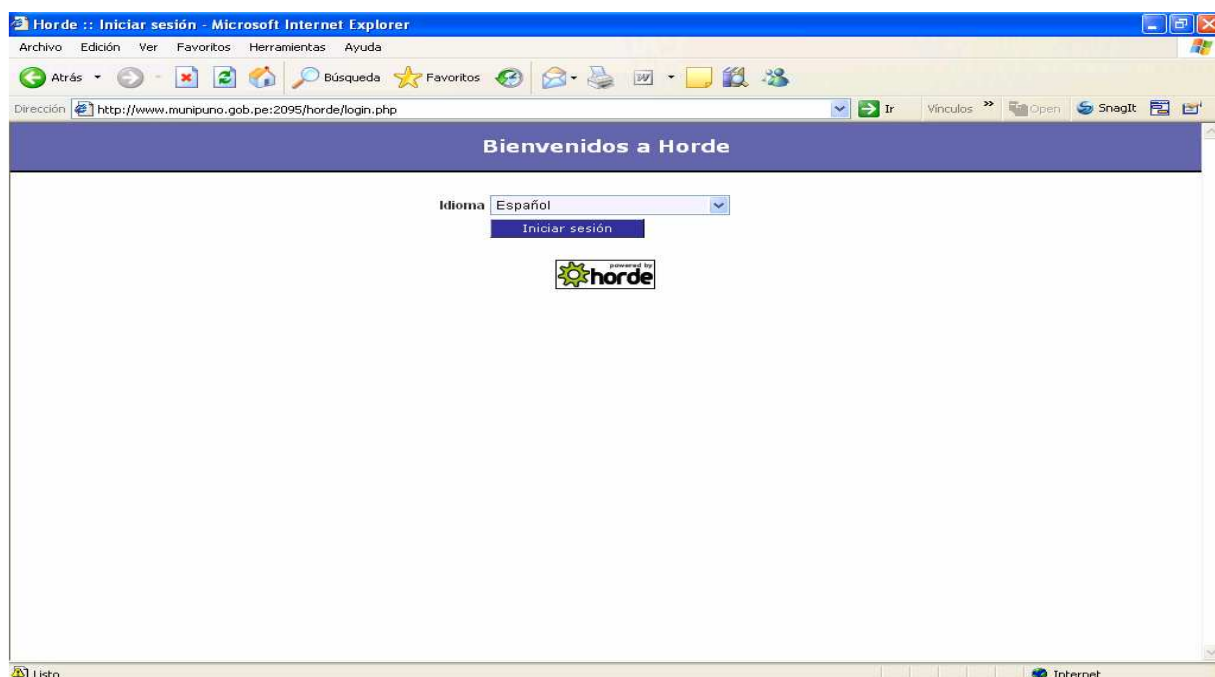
Horde :: Iniciar sesión - Microsoft Internet Explorer

Archivo Edición Ver Favoritos Herramientas Ayuda

Atrás Búsqueda Favoritos

Dirección http://www.munipuno.gob.pe:2095/horde/login.php Ir Vínculos » Open SnagIt

Bienvenidos a Horde

Idioma Español

Iniciar sesión

powered by horde

Listo Internet